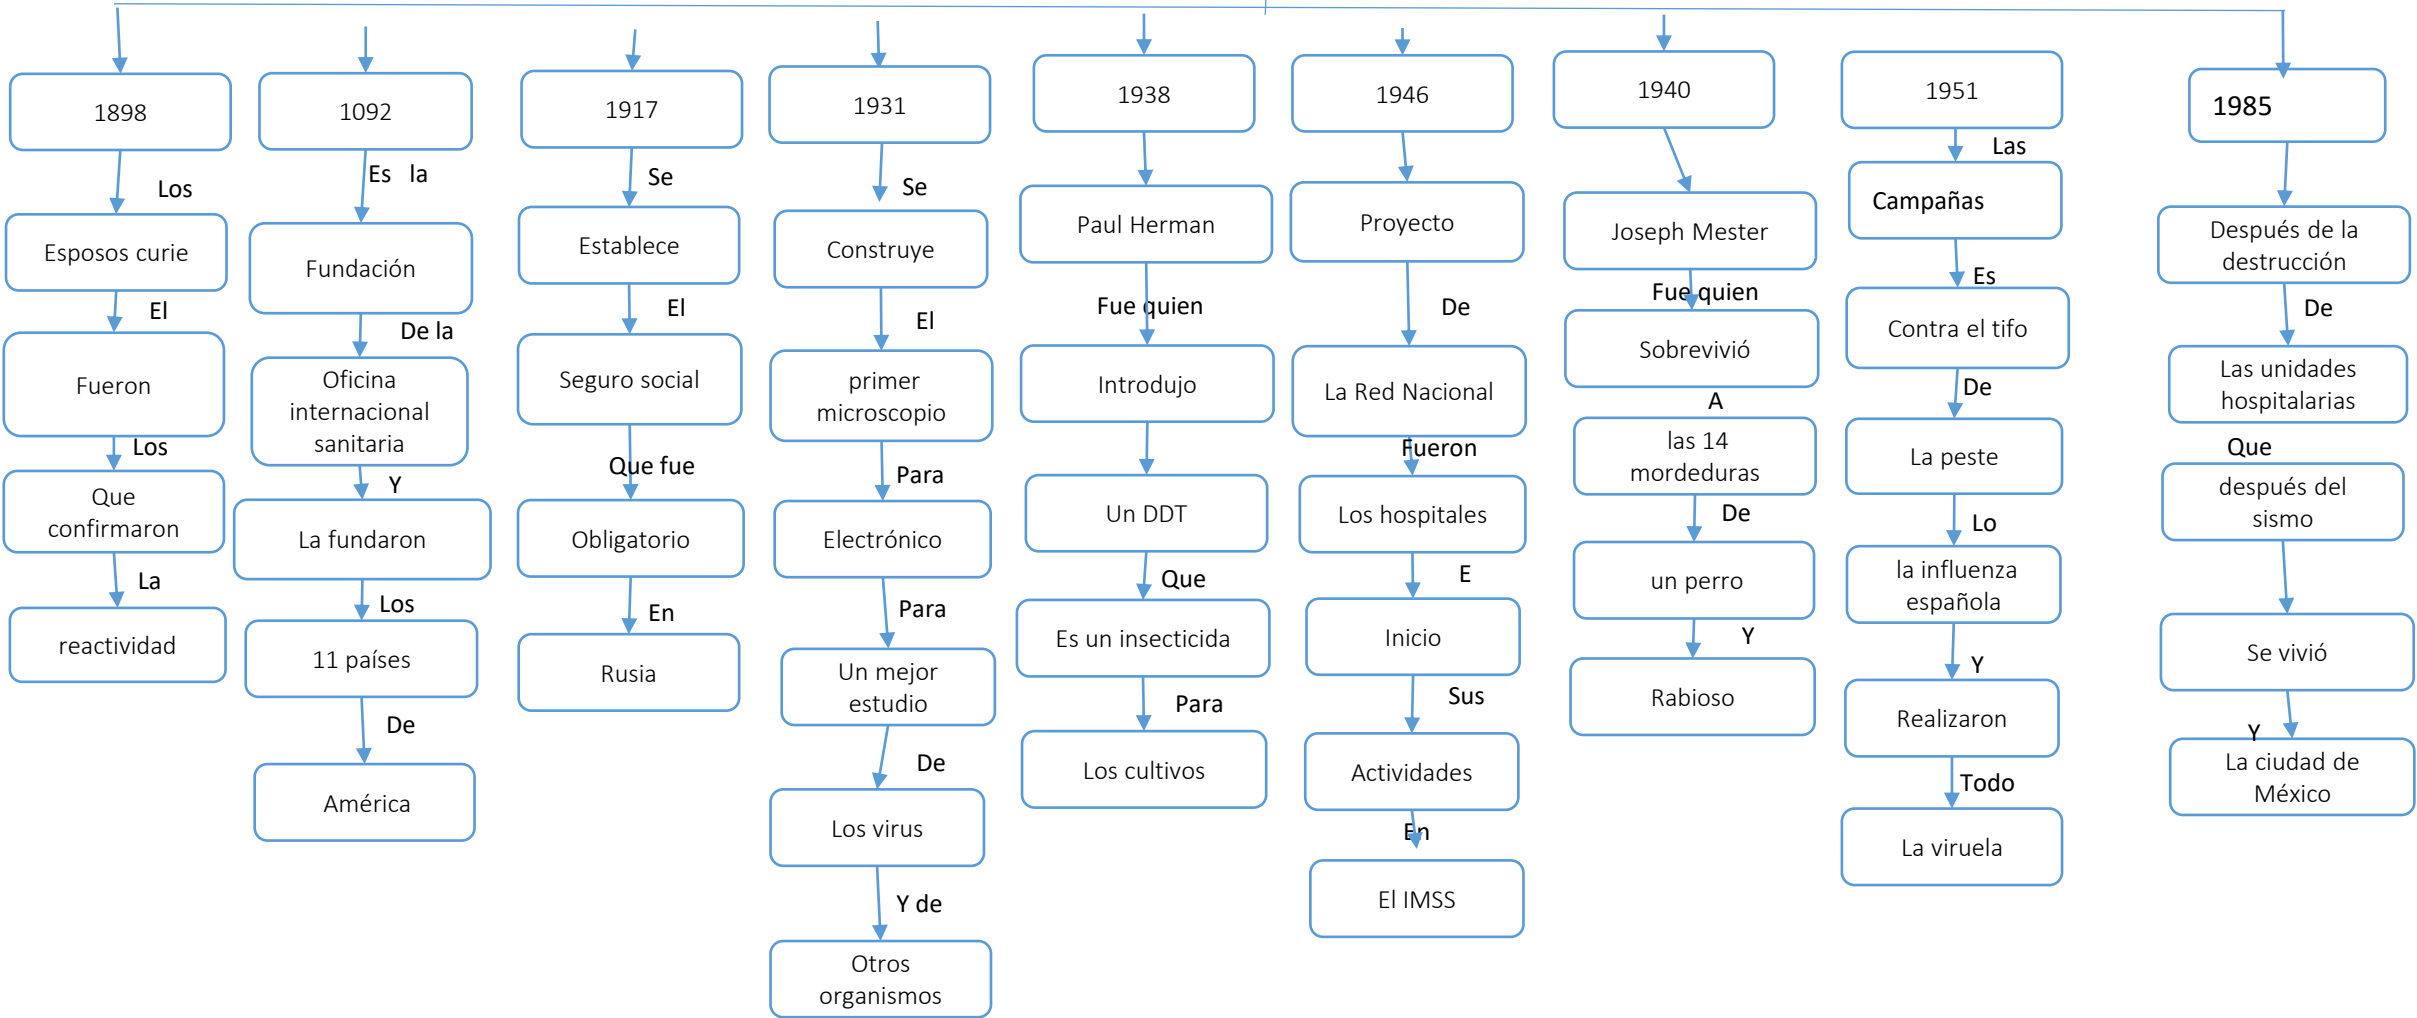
1898
Los
Esposos curie
El
Fueron
Los
Que confirmaron
La
reactividad

1092
Es la
Fundación
De la
Oficina internacional sanitaria
Y
La fundaron
Los
11 países
De
América

1917
Se
Establece
El
Seguro social
Que fue
Obligatorio
En
Rusia

1931
Se
Construye
El
primer microscopio
Para
Electrónico
Para
Un mejor estudio
De
Los virus
Y de
Otros organismos

1938
Paul Herman
Fue quien
Introdujo
Un DDT
Que
Es un insecticida
Para
Los cultivos

1946
Proyecto
De
La Red Nacional
Fueron
Los hospitales
E
Inicio
Sus
Actividades
En
El IMSS

1940
Joseph Mester
Fue quien
Sobrevivió
A
las 14 mordeduras
De
un perro
Y
Rabioso

1951
Las
Campañas
Es
Contra el tifo
De
La peste
Lo
la influenza española
Y
Realizaron
Todo
La viruela

1985
Después de la destrucción
De
Las unidades hospitalarias
Que
después del sismo
Se vivió
Y
La ciudad de México